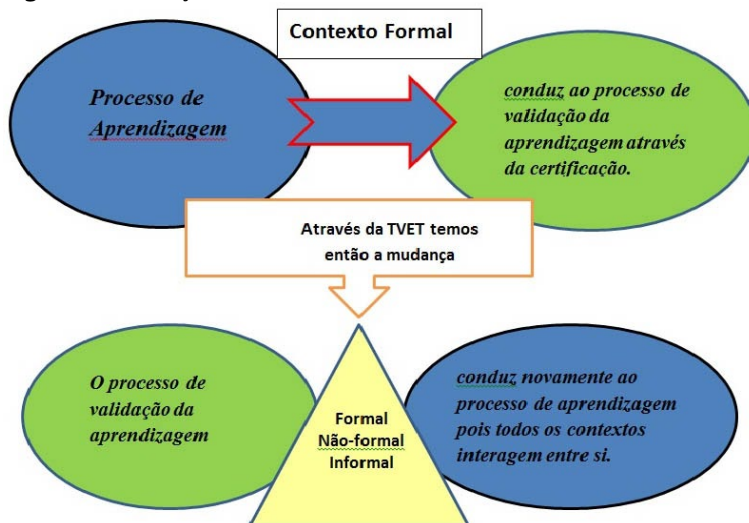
Contexto Formal

Processo de Aprendizagem

conduz ao processo de validação da aprendizagem através da certificação.

Através da TVET temos então a mudança

O processo de validação da aprendizagem

Formal
Não-formal
Informal

conduz novamente ao processo de aprendizagem pois todos os contextos interagem entre si.